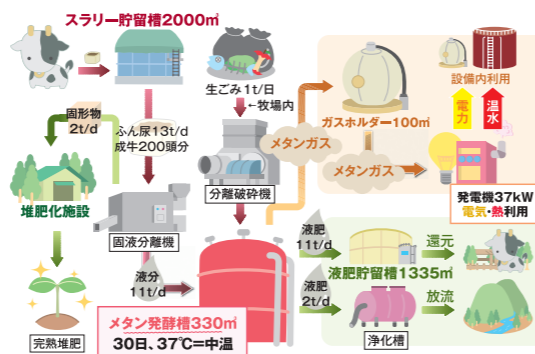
スラリー貯留槽2000㎥

生ごみ1t/日
←牧場内

固形物
2t/d

ふん尿13t/d
成牛200頭分

メタンガス

ガスホルダー100㎥

設備内利用

電力

温水

メタンガス

堆肥化施設

分離破砕機

発電機37kW
電気・熱利用

固液分離機

液肥
11t/d

還元

液肥貯留槽1335㎥

液分
11t/d

液肥
2t/d

放流

完熟堆肥

メタン発酵槽330㎥
30日、37℃=中温

浄化槽